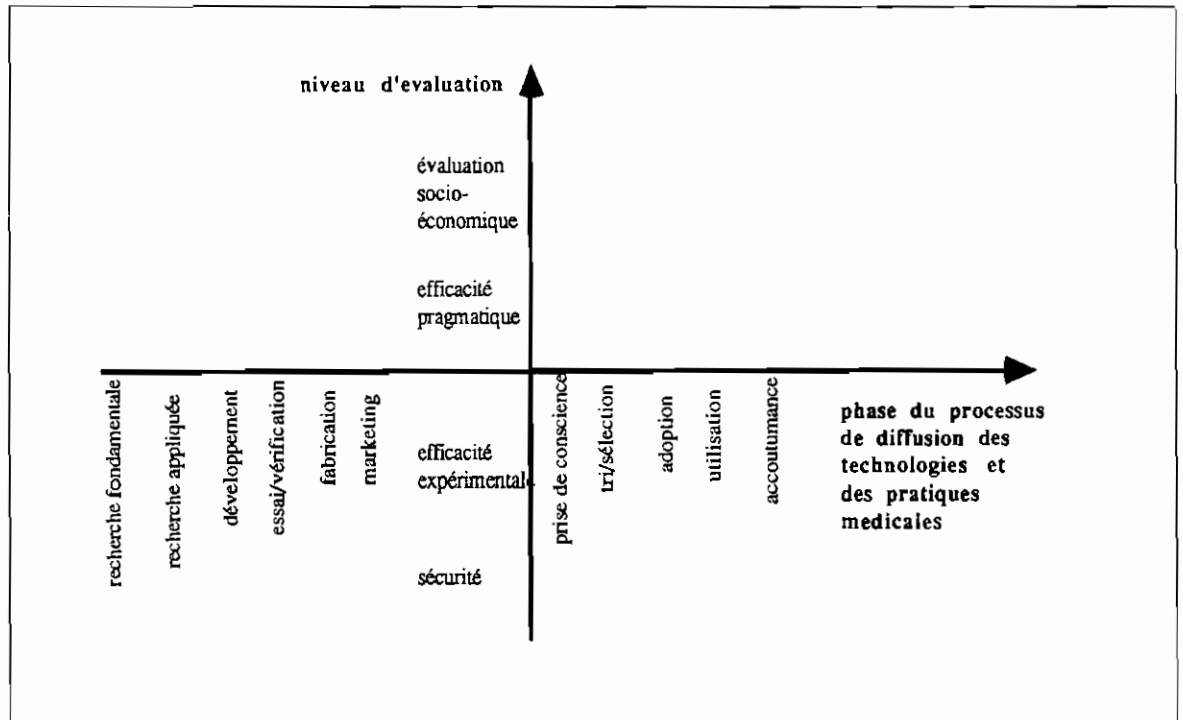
niveau d'evaluation

évaluation socio-économique

efficacité pragmatique

recherche fondamentale

recherche appliquée

développement

essai/vérification

fabrication

marketing

efficacité expérimentale

sécurité

prise de conscience

tri/sélection

adoption

utilisation

accoutumance

phase du processus de diffusion des technologies et des pratiques medicales